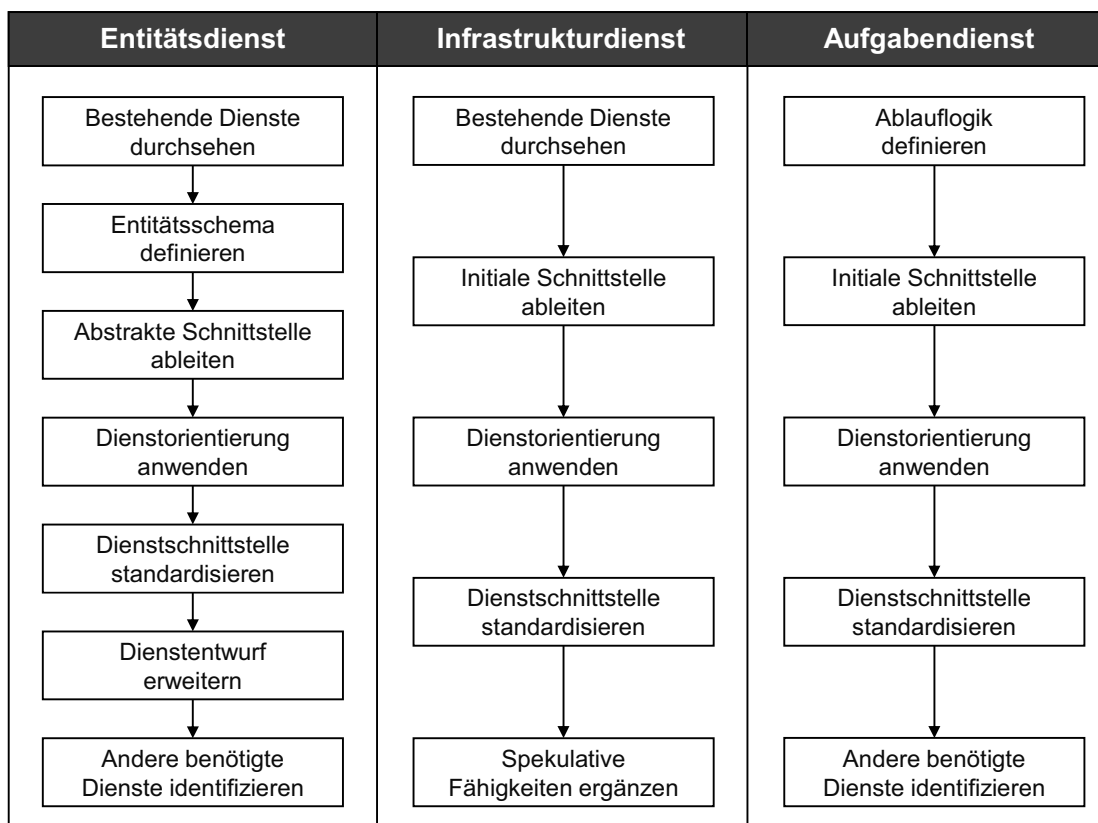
Entitätsdienst

Bestehende Dienste durchsehen

Entitätsschema definieren

Abstrakte Schnittstelle ableiten

Dienstorientierung anwenden

Dienstschnittstelle standardisieren

Dienstentwurf erweitern

Andere benötigte Dienste identifizieren

Infrastrukturdienst

Bestehende Dienste durchsehen

Initiale Schnittstelle ableiten

Dienstorientierung anwenden

Dienstschnittstelle standardisieren

Spekulative Fähigkeiten ergänzen

Aufgabendienst

Ablauflogik definieren

Initiale Schnittstelle ableiten

Dienstorientierung anwenden

Dienstschnittstelle standardisieren

Andere benötigte Dienste identifizieren